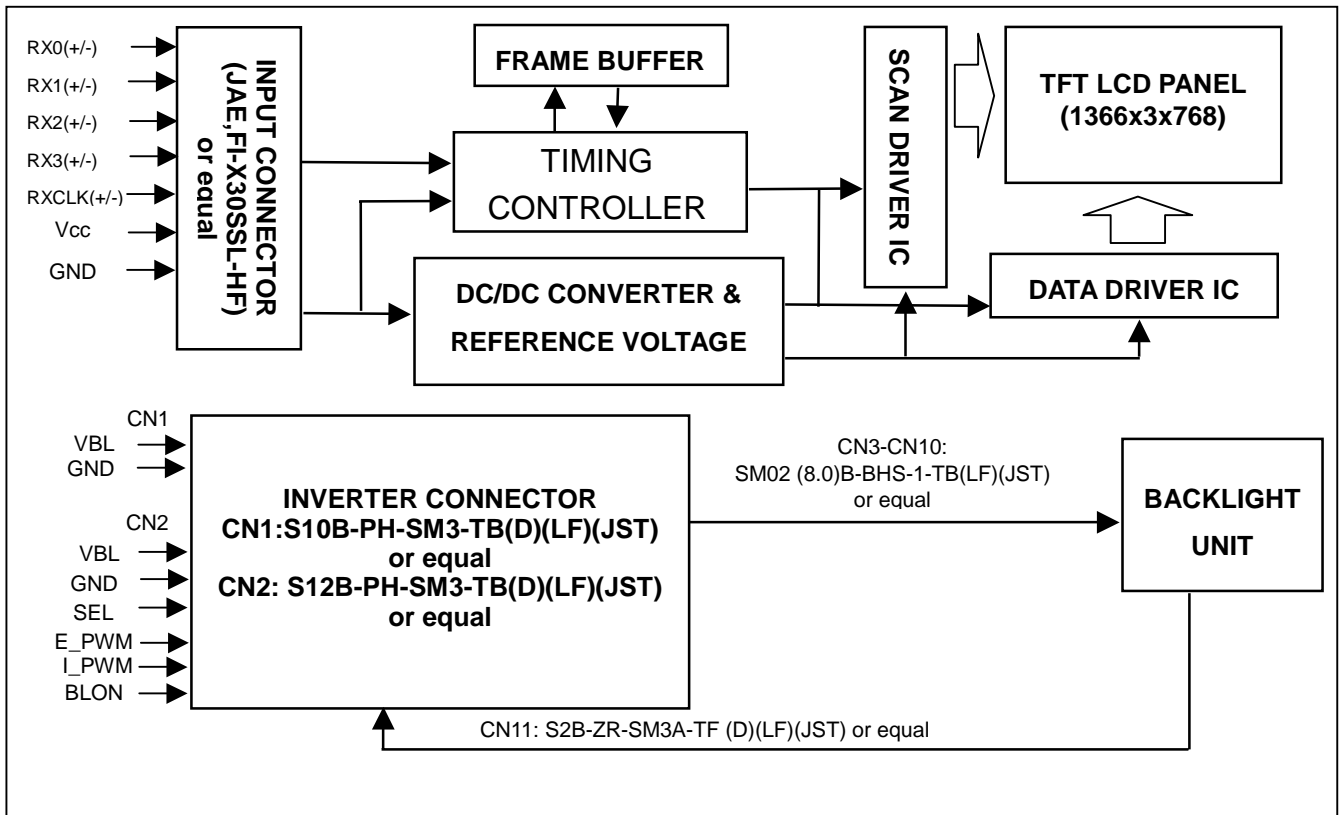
RX0(+/-)
RX1(+/-)
RX2(+/-)
RX3(+/-)
RXCLK(+/-)
Vcc
GND

INPUT CONNECTOR (JAE,FI-X30SSL-HF) or equal

FRAME BUFFER

TIMING CONTROLLER

SCAN DRIVER IC

TFT LCD PANEL (1366x3x768)

DC/DC CONVERTER & REFERENCE VOLTAGE

DATA DRIVER IC

CN1
VBL
GND
CN2
VBL
GND
SEL
E_PWM
I_PWM
BLON

INVERTER CONNECTOR
CN1:S10B-PH-SM3-TB(D)(LF)(JST) or equal
CN2: S12B-PH-SM3-TB(D)(LF)(JST) or equal

CN3-CN10:
SM02 (8.0)B-BHS-1-TB(LF)(JST)
or equal

BACKLIGHT UNIT

CN11: S2B-ZR-SM3A-TF (D)(LF)(JST) or equal